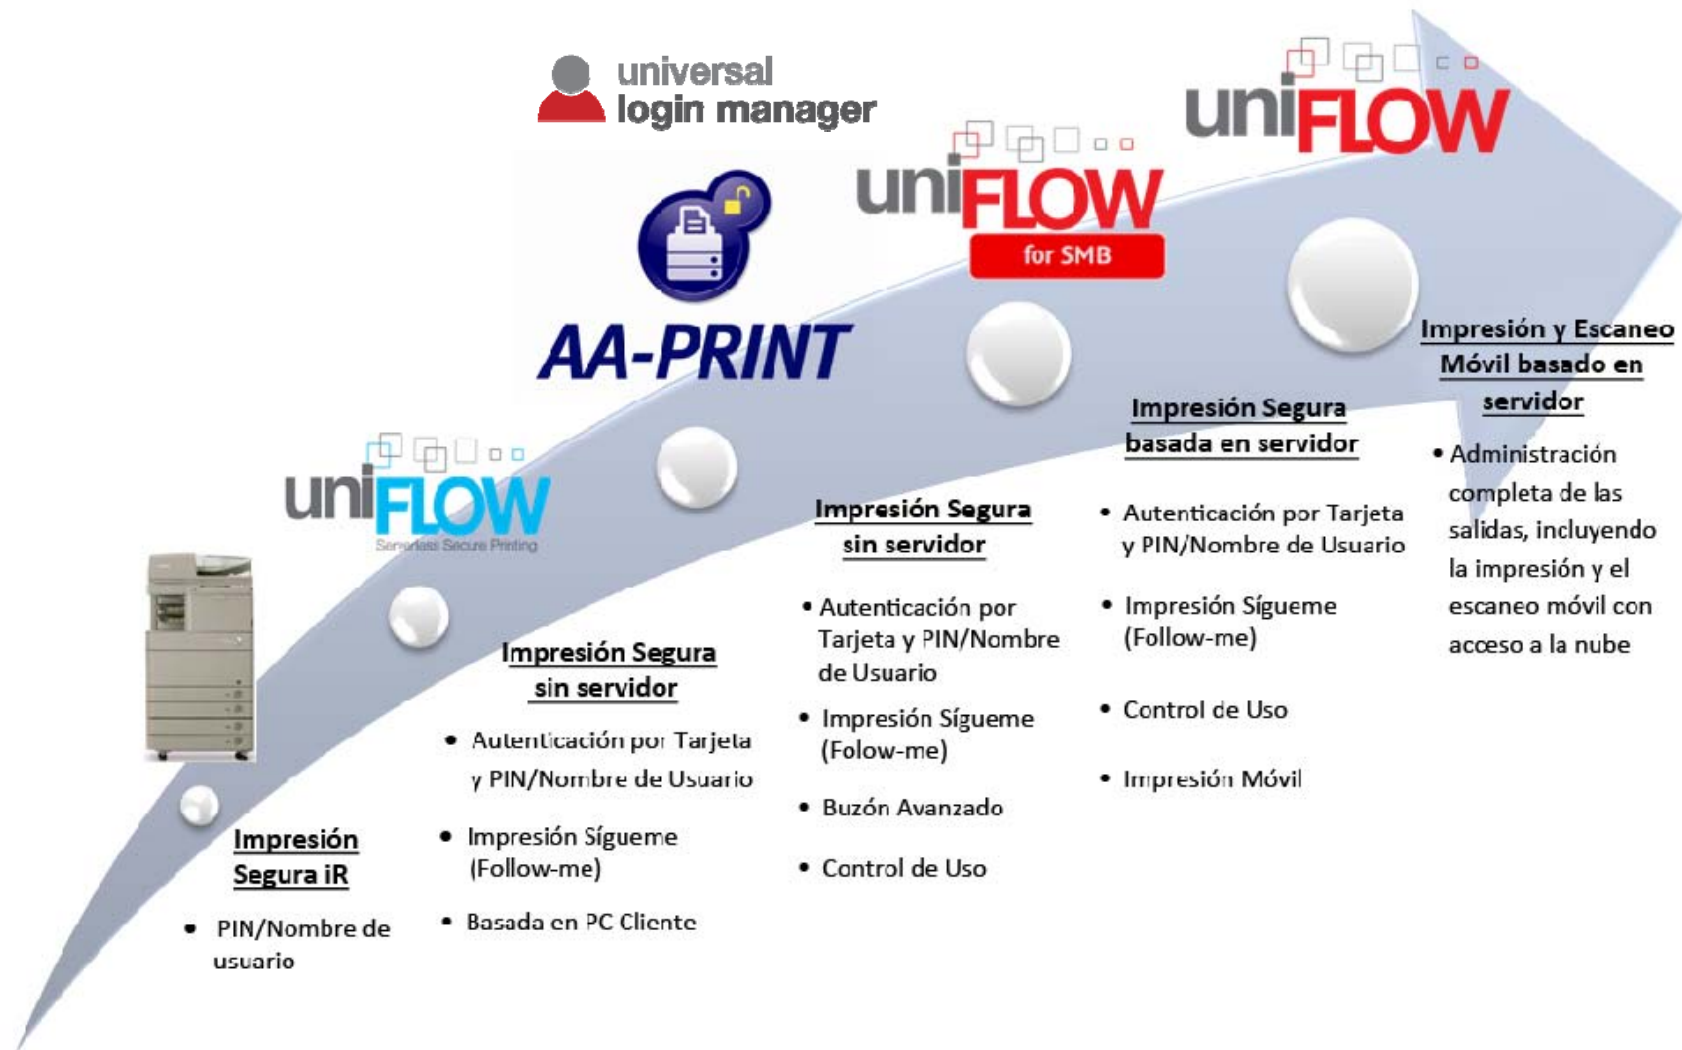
universal
login manager

AA-PRINT

uniFLOW
for SMB

uniFLOW

uniFLOW
Serverless Secure Printing

Impresión Segura iR

• PIN/Nombre de usuario

Impresión Segura sin servidor

• Autenticación por Tarjeta y PIN/Nombre de Usuario
• Impresión Sígueme (Follow-me)
• Basada en PC Cliente

Impresión Segura sin servidor

• Autenticación por Tarjeta y PIN/Nombre de Usuario
• Impresión Sígueme (Folow-me)
• Buzón Avanzado
• Control de Uso

Impresión Segura basada en servidor

• Autenticación por Tarjeta y PIN/Nombre de Usuario
• Impresión Sígueme (Follow-me)
• Control de Uso
• Impresión Móvil

Impresión y Escaneo Móvil basado en servidor

• Administración completa de las salidas, incluyendo la impresión y el escaneo móvil con acceso a la nube